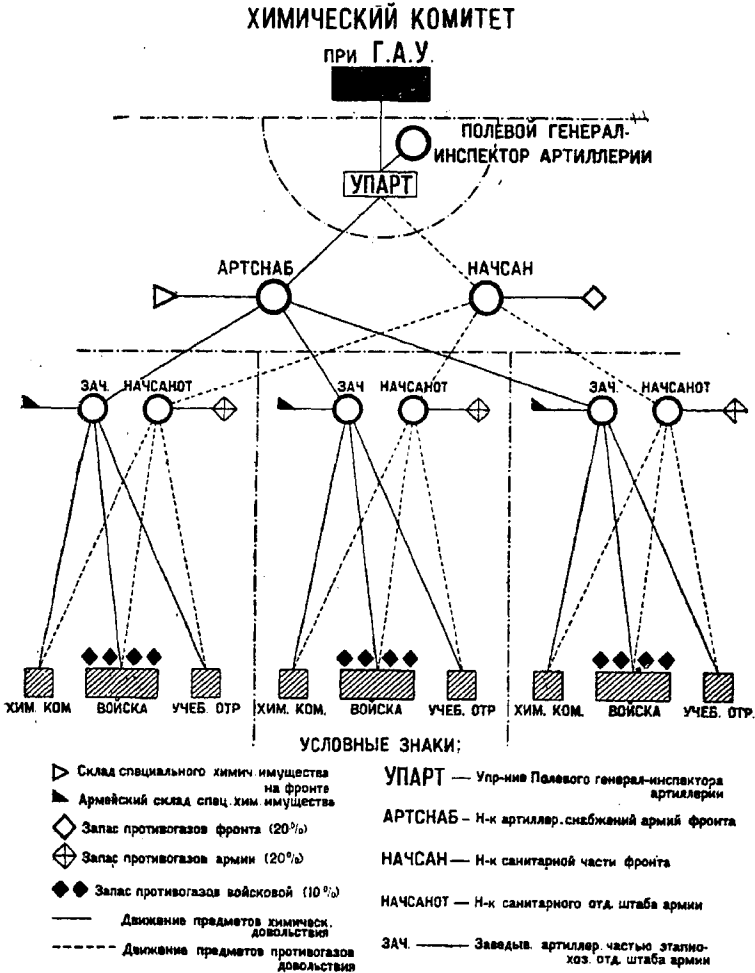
ХИМИЧЕСКИЙ КОМИТЕТ
при Г.А.У.

ПОЛЕВОЙ ГЕНЕРАЛ-ИНСПЕКТОР АРТИЛЛЕРИИ

УПАРТ

АРТСНАБ

НАЧСАН

ЗАЧ. НАЧСАНОТ

ЗАЧ НАЧСАНОТ

ЗАЧ. НАЧСАНОТ

ХИМ. КОМ. ВОЙСКА УЧЕБ. ОТР

ХИМ. КОМ. ВОЙСКА УЧЕБ. ОТР

ХИМ. КОМ. ВОЙСКА УЧЕБ. ОТР.

УСЛОВНЫЕ ЗНАКИ;

Склад специального химич. имущества на фронте

Армейский склад спец. хим. имущества

Запас противогазов фронта (20%)

Запас противогазов армии (20%)

Запас противогазов войсковой (10%)

Движение предметов химическ. довольствия

Движение предметов противогазов довольствия

УПАРТ — Упр-ние Полевого генерал-инспектора артиллерии

АРТСНАБ – Н-к артиллер. снабжений армий фронта

НАЧСАН — Н-к санитарной части фронта

НАЧСАНОТ — Н-к санитарного отд. штаба армии

ЗАЧ. — Заведыв. артиллер. частью этално-хоз. отд. штаба армии